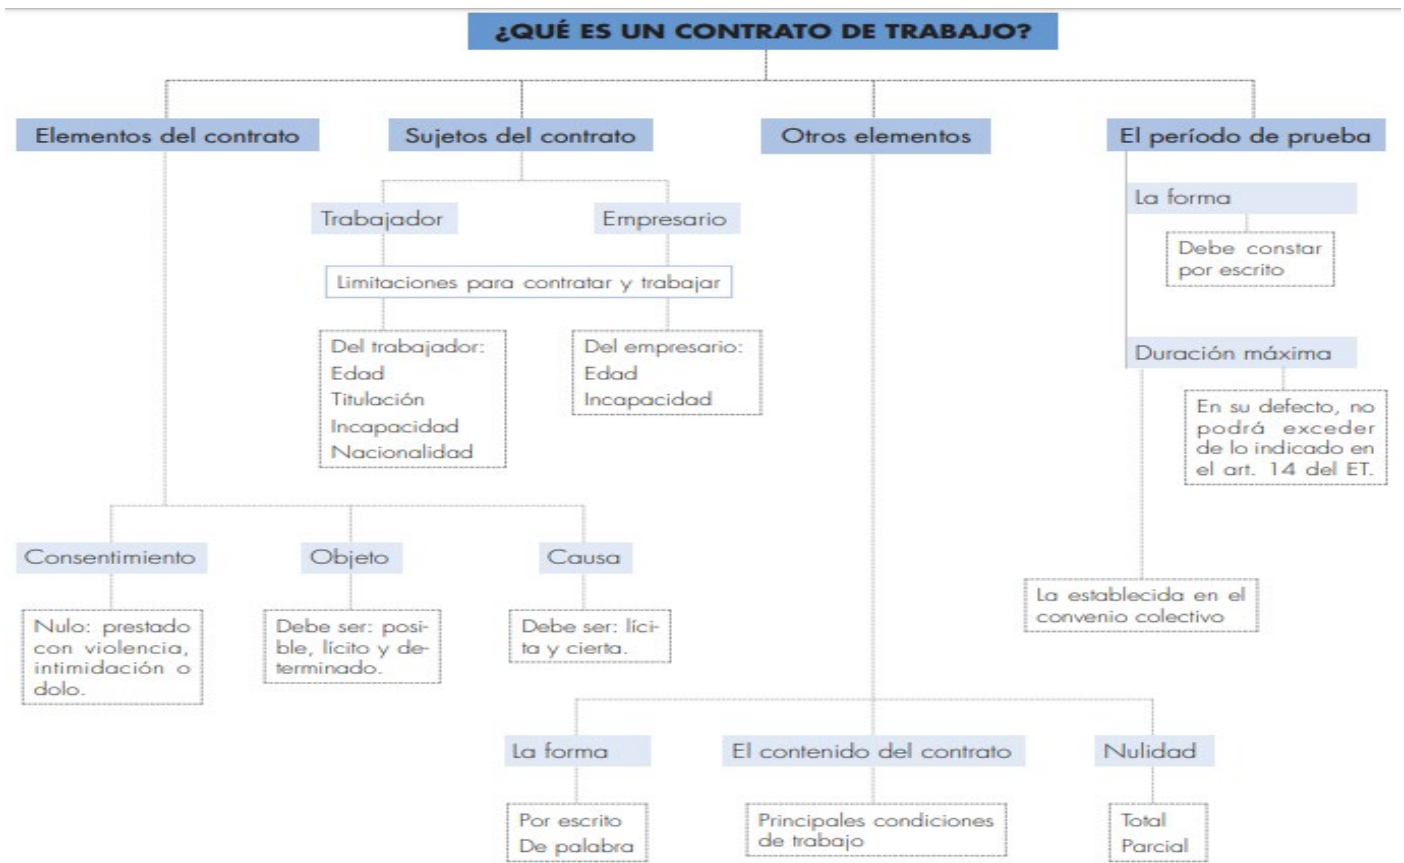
¿QUÉ ES UN CONTRATO DE TRABAJO?

Elementos del contrato

Sujetos del contrato

Otros elementos

El período de prueba

Trabajador

Empresario

Limitaciones para contratar y trabajar

Del trabajador:
Edad
Titulación
Incapacidad
Nacionalidad

Del empresario:
Edad
Incapacidad

La forma

Debe constar por escrito

Duración máxima

En su defecto, no podrá exceder de lo indicado en el art. 14 del ET.

La establecida en el convenio colectivo

Consentimiento

Nulo: prestado con violencia, intimidación o dolo.

Objeto

Debe ser: posible, lícito y determinado.

Causa

Debe ser: lícita y cierta.

La forma

Por escrito
De palabra

El contenido del contrato

Principales condiciones de trabajo

Nulidad

Total
Parcial